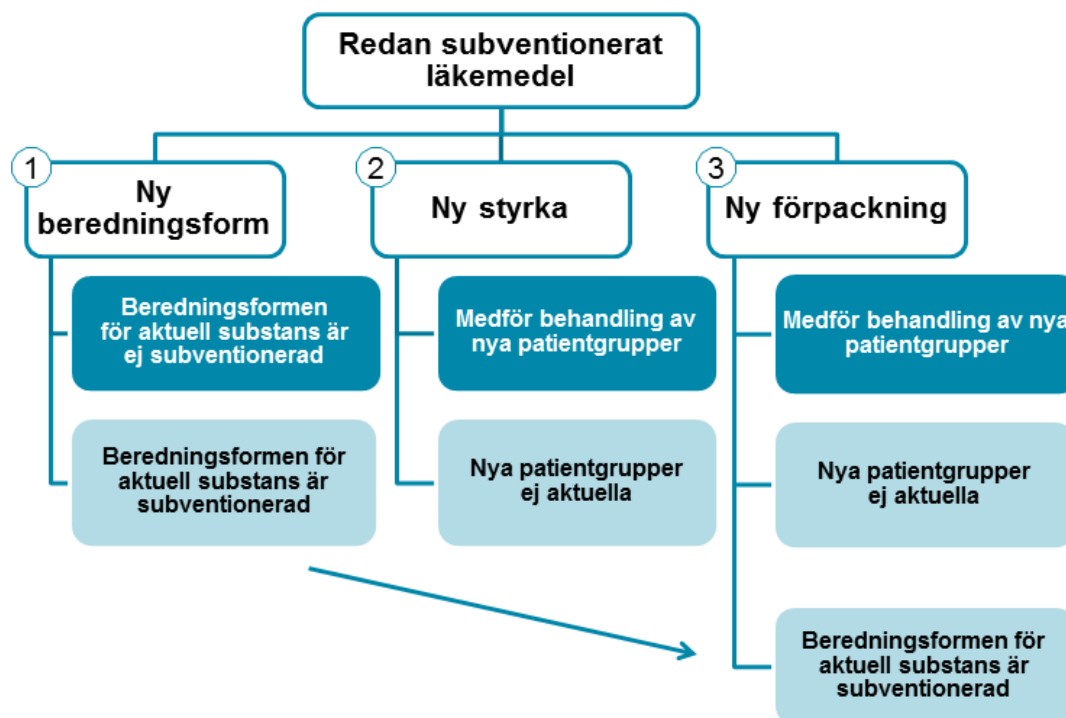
Redan subventionerat läkemedel

1
Ny beredningsform

Beredningsformen för aktuell substans är ej subventionerad

Beredningsformen för aktuell substans är subventionerad

2
Ny styrka

Medför behandling av nya patientgrupper

Nya patientgrupper ej aktuella

3
Ny förpackning

Medför behandling av nya patientgrupper

Nya patientgrupper ej aktuella

Beredningsformen för aktuell substans är subventionerad